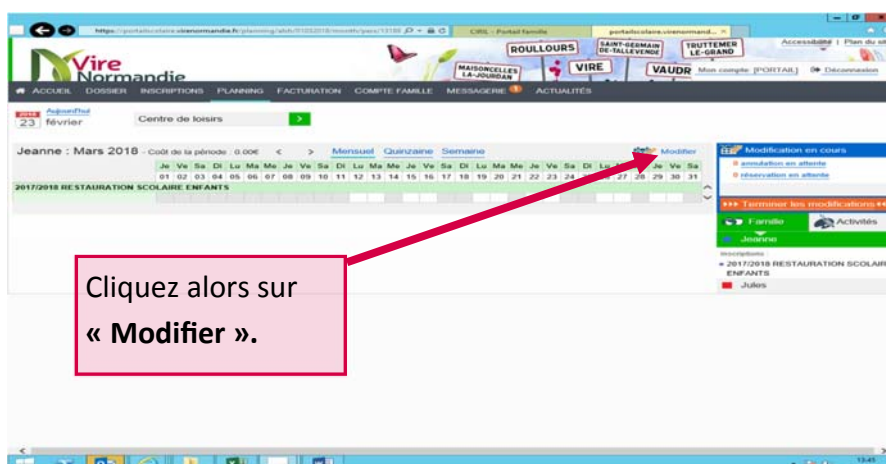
https://portailscolaire.virenormandie.fr/planning/abdt/01032018/month/pers/13188

CIRIL - Portail famille

portailscolaire.virenormand...

Vire Normandie

ROULLOURS

SAINT-GERMAIN DE-TALLEVENDE

TRUTTEMER LE-GRAND

MAISONCELLES LA-JOURDAN

VIRE

VAUDR

Accessibilité | Plan du si

Mon compte [PORTAIL]

Déconnexion

ACCUEIL DOSSIER INSCRIPTIONS PLANNING FACTURATION COMPTE FAMILLE MESSAGERIE 1 ACTUALITÉS

2018 23 Aujourd'hui février

Centre de loisirs

Jeanne : Mars 2018 - Coût de la période : 0.00€ < > Mensuel Quinzaine Semaine

Modifier

| Je | Ve | Sa | Di | Lu | Ma | Me | Je | Ve | Sa | Di | Lu | Ma | Me | Je | Ve | Sa | Di | Lu | Ma | Me | Je | Ve | Sa | Di | Lu | | | Je | Ve | Sa |
|---|---|---|---|---|---|---|---|---|---|---|---|---|---|---|---|---|---|---|---|---|---|---|---|---|---|---|---|---|---|---|
| 01 | 02 | 03 | 04 | 05 | 06 | 07 | 08 | 09 | 10 | 11 | 12 | 13 | 14 | 15 | 16 | 17 | 18 | 19 | 20 | 21 | 22 | 23 | 24 | | | 27 | 28 | 29 | 30 | 31 |

2017/2018 RESTAURATION SCOLAIRE ENFANTS

Modification en cours

annulation en attente

réservation en attente

Terminer les modifications

Famille

Activités

Jeanne

Inscriptions :

» 2017/2018 RESTAURATION SCOLAIRE ENFANTS

Jules

Cliquez alors sur

« Modifier ».

13:45